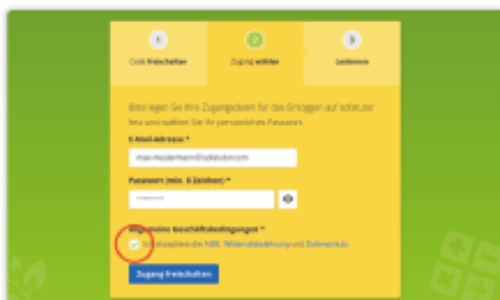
1
Code freischalten

2
Zugang wählen

3
Loslernen

Bitte legen Sie Ihre Zugangsdaten für das Einloggen auf sofatutor fest und wählen Sie Ihr persönliches Passwort.

E-Mail-Adresse *

max.mustermann@sofatutor.com

Passwort (min. 8 Zeichen) *

••••••••

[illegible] Geschäftsbedingungen *

Ich akzeptiere die AGB, Widerrufsbelehrung und Datenschutz.

Zugang freischalten